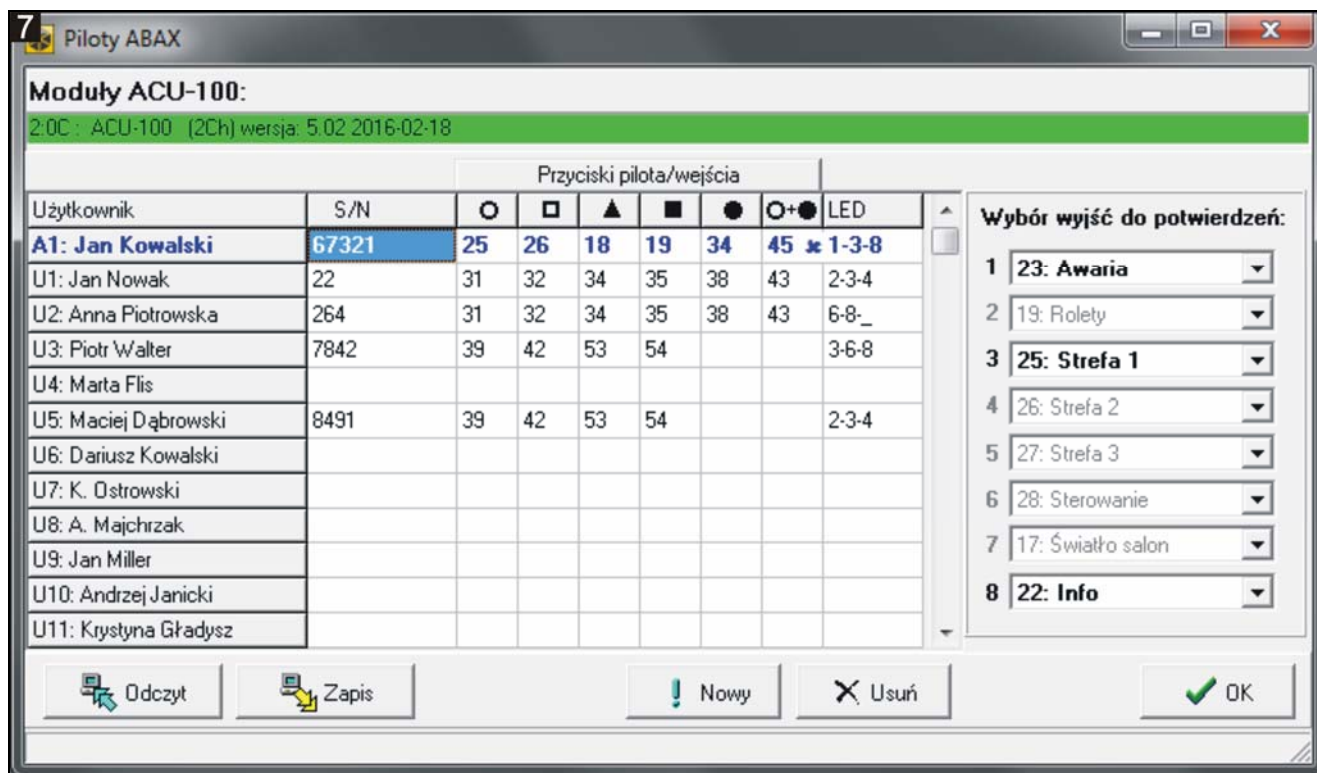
7 Piloty ABAX

Moduły ACU-100:

2:0C : ACU-100 (2Ch) wersja: 5.02 2016-02-18

Przyciski pilota/wejścia

| Użytkownik | S/N | ○ | □ | ▲ | ■ | ● | ○+● | LED |
|---|---|---|---|---|---|---|---|---|
| A1: Jan Kowalski | 67321 | 25 | 26 | 18 | 19 | 34 | 45 ✱ | 1-3-8 |
| U1: Jan Nowak | 22 | 31 | 32 | 34 | 35 | 38 | 43 | 2-3-4 |
| U2: Anna Piotrowska | 264 | 31 | 32 | 34 | 35 | 38 | 43 | 6-8-_ |
| U3: Piotr Walter | 7842 | 39 | 42 | 53 | 54 | | | 3-6-8 |
| U4: Marta Flis | | | | | | | | |
| U5: Maciej Dąbrowski | 8491 | 39 | 42 | 53 | 54 | | | 2-3-4 |
| U6: Dariusz Kowalski | | | | | | | | |
| U7: K. Ostrowski | | | | | | | | |
| U8: A. Majchrzak | | | | | | | | |
| U9: Jan Miller | | | | | | | | |
| U10: Andrzej Janicki | | | | | | | | |
| U11: Krystyna Gładysz | | | | | | | | |

Wybór wyjść do potwierdzeń:
1 23: Awaria
2 19: Rolety
3 25: Strefa 1
4 26: Strefa 2
5 27: Strefa 3
6 28: Sterowanie
7 17: Światło salon
8 22: Info

Odczyt
Zapis
Nowy
Usuń
OK